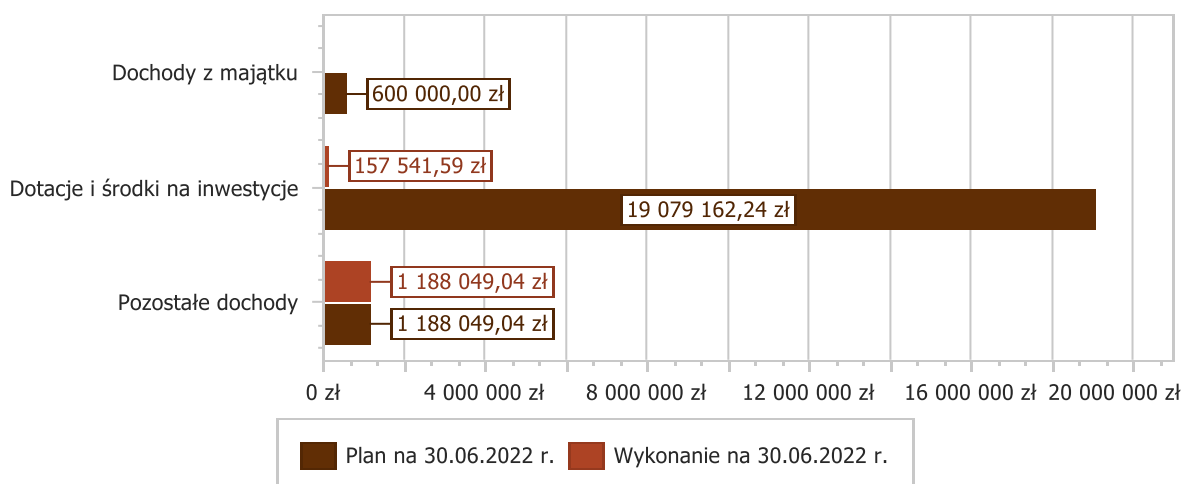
Dochody z majątku
600 000,00 zł
Dotacje i środki na inwestycje
157 541,59 zł
19 079 162,24 zł
Pozostałe dochody
1 188 049,04 zł
1 188 049,04 zł
0 zł
4 000 000 zł
8 000 000 zł
12 000 000 zł
16 000 000 zł
20 000 000 zł

Plan na 30.06.2022 r.
Wykonanie na 30.06.2022 r.